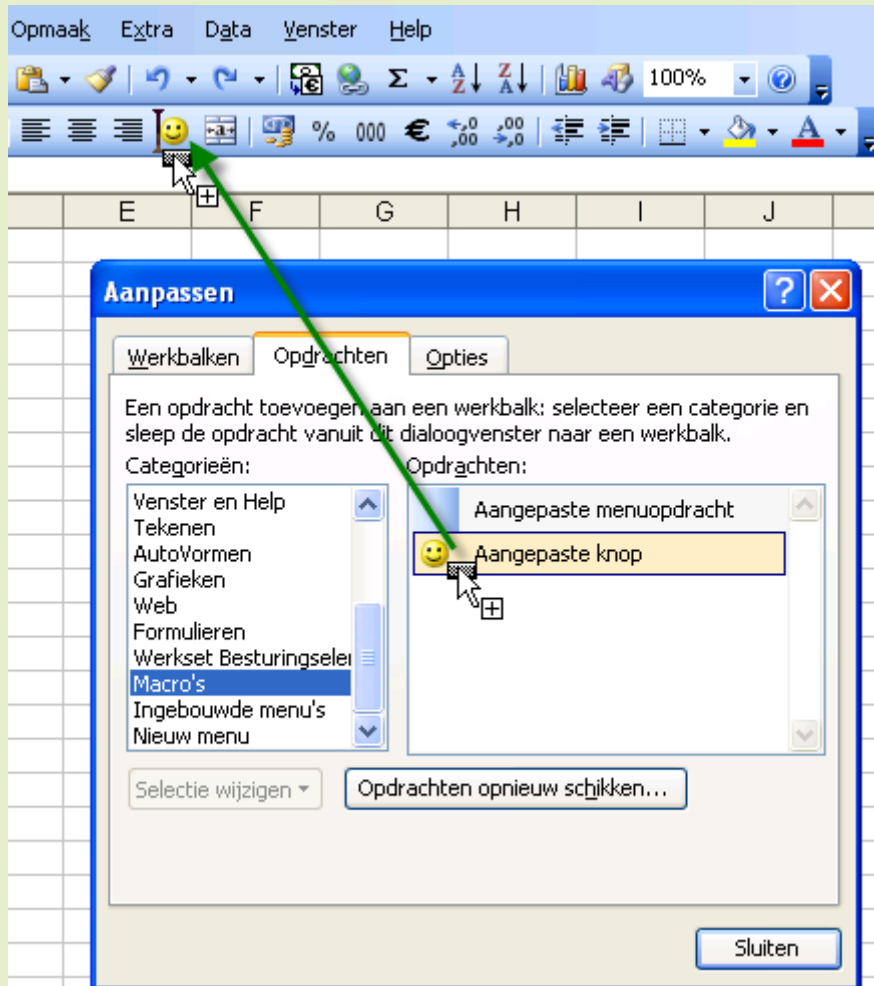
Opmaak Extra Data Venster Help

100%

% 000 €

E F G H I J

Aanpassen

Werkbalken Opdrachten Opties

Een opdracht toevoegen aan een werkbalk: selecteer een categorie en sleep de opdracht vanuit dit dialoogvenster naar een werkbalk.

Categorieën:

Venster en Help
Tekenen
AutoVormen
Grafieken
Web
Formulieren
Werkset Besturingselei
Macro's
Ingebouwde menu's
Nieuw menu

Opdrachten:

Aangepaste menuopdracht
Aangepaste knop

Selectie wijzigen

Opdrachten opnieuw schikken...

Sluiten